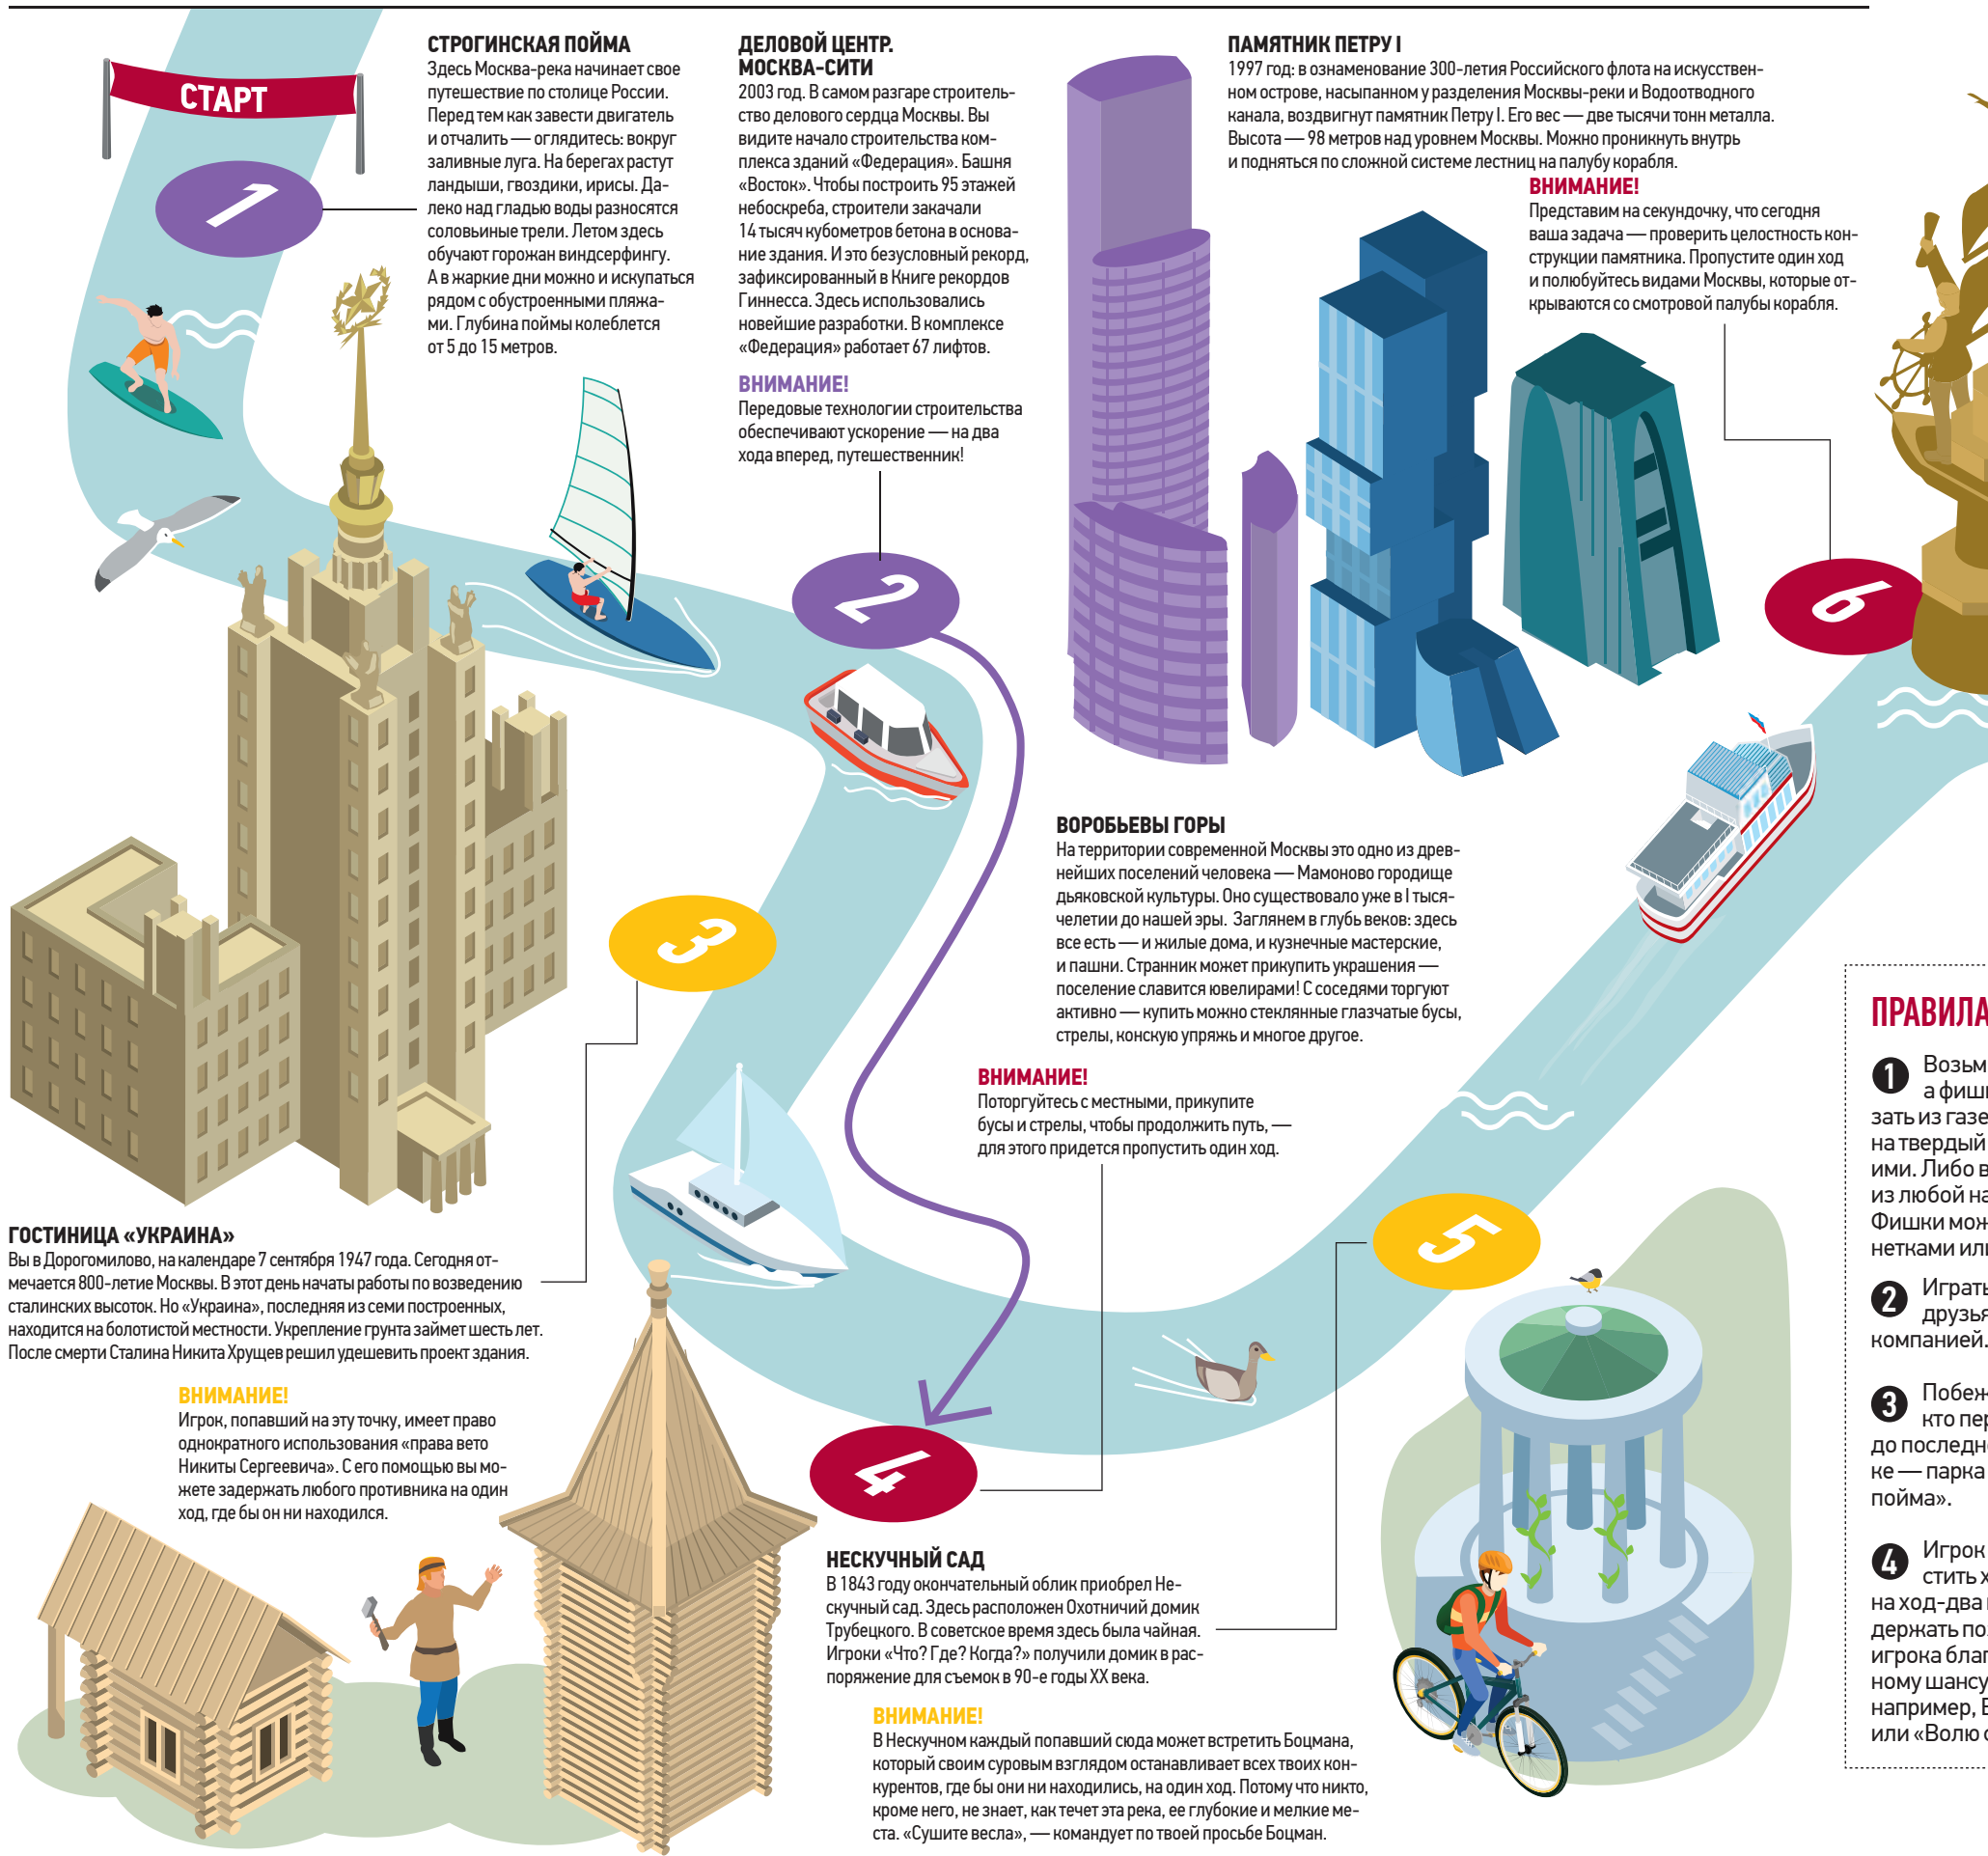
СТАРТ

1

СТРОГИНСКАЯ ПОЙМА
Здесь Москва-река начинает свое путешествие по столице России. Перед тем как завести двигатель и отчалить — оглядитесь: вокруг заливные луга. На берегах растут ландыши, гвоздики, ирисы. Далеко над гладью воды разносятся соловьиные трели. Летом здесь обучают горожан виндсерфингу. А в жаркие дни можно и искупаться рядом с обустроенными пляжами. Глубина поймы колеблется от 5 до 15 метров.

ДЕЛОВОЙ ЦЕНТР. МОСКВА-СИТИ
2003 год. В самом разгаре строительство делового сердца Москвы. Вы видите начало строительства комплекса зданий «Федерация». Башня «Восток». Чтобы построить 95 этажей небоскреба, строители закачали 14 тысяч кубометров бетона в основание здания. И это безусловный рекорд, зафиксированный в Книге рекордов Гиннесса. Здесь использовались новейшие разработки. В комплексе «Федерация» работает 67 лифтов.

ВНИМАНИЕ!
Передовые технологии строительства обеспечивают ускорение — на два хода вперед, путешественник!

2

ПАМЯТНИК ПЕТРУ I
1997 год: в ознаменование 300-летия Российского флота на искусственном острове, насыпанном у разделения Москвы-реки и Водоотводного канала, воздвигнут памятник Петру I. Его вес — две тысячи тонн металла. Высота — 98 метров над уровнем Москвы. Можно проникнуть внутрь и подняться по сложной системе лестниц на палубу корабля.

ВНИМАНИЕ!
Представим на секундочку, что сегодня ваша задача — проверить целостность конструкции памятника. Пропустите один ход и полюбуйтесь видами Москвы, которые открываются со смотровой палубы корабля.

6

3

ВОРОБЬЕВЫ ГОРЫ
На территории современной Москвы это одно из древнейших поселений человека — Мамоново городище дьяковской культуры. Оно существовало уже в I тысячелетии до нашей эры. Заглянем в глубь веков: здесь все есть — и жилые дома, и кузнечные мастерские, и пашни. Странник может прикупить украшения — поселение славится ювелирами! С соседями торгуют активно — купить можно стеклянные глазчатые бусы, стрелы, конскую упряжь и многое другое.

ВНИМАНИЕ!
Поторгуйтесь с местными, прикупите бусы и стрелы, чтобы продолжить путь, — для этого придется пропустить один ход.

ГОСТИНИЦА «УКРАИНА»
Вы в Дорогомилово, на календаре 7 сентября 1947 года. Сегодня отмечается 800-летие Москвы. В этот день начаты работы по возведению сталинских высоток. Но «Украина», последняя из семи построенных, находится на болотистой местности. Укрепление грунта займет шесть лет. После смерти Сталина Никита Хрущев решил удешевить проект здания.

ВНИМАНИЕ!
Игрок, попавший на эту точку, имеет право однократного использования «права вето Никиты Сергеевича». С его помощью вы можете задержать любого противника на один ход, где бы он ни находился.

5

4

НЕСКУЧНЫЙ САД
В 1843 году окончательный облик приобрел Нескучный сад. Здесь расположен Охотничий домик Трубецкого. В советское время здесь была чайная. Игроки «Что? Где? Когда?» получили домик в распоряжение для съемок в 90-е годы XX века.

ВНИМАНИЕ!
В Нескучном каждый попавший сюда может встретить Боцмана, который своим суровым взглядом останавливает всех твоих конкурентов, где бы они ни находились, на один ход. Потому что никто, кроме него, не знает, как течет эта река, ее глубокие и мелкие места. «Сушите весла», — командует по твоей просьбе Боцман.

ПРАВИЛА
1 Возьм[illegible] а фиш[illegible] зать из газе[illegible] на твердый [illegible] ими. Либо в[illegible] из любой на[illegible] Фишки мож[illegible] нетками ил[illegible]
2 Играть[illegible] друзья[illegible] компанией.
3 Побе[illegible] кто пер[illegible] до последн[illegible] ке — парка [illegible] пойма».
4 Игрок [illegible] стить х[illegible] на ход-два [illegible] держать по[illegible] игрока благ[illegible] ному шансу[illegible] например, В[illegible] или «Волю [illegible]